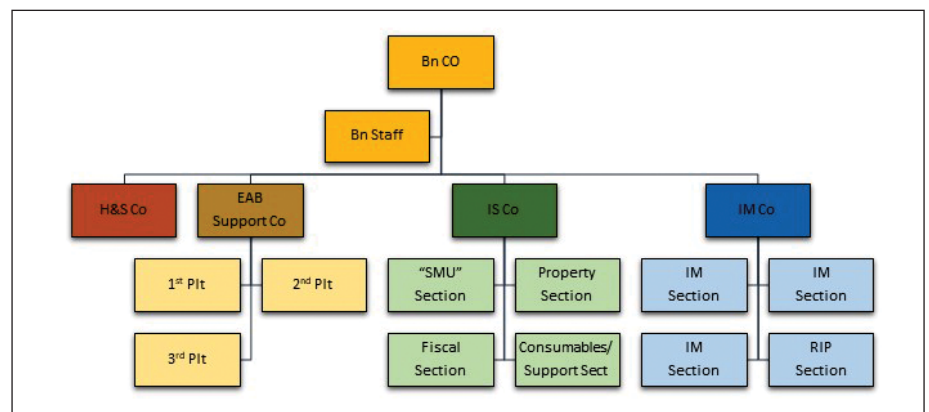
Bn CO

Bn Staff

H&S Co

EAB Support Co

IS Co

IM Co

1$^{st}$ Plt

2$^{nd}$ Plt

3$^{rd}$ Plt

"SMU" Section

Property Section

Fiscal Section

Consumables/ Support Sect

IM Section

IM Section

IM Section

RIP Section